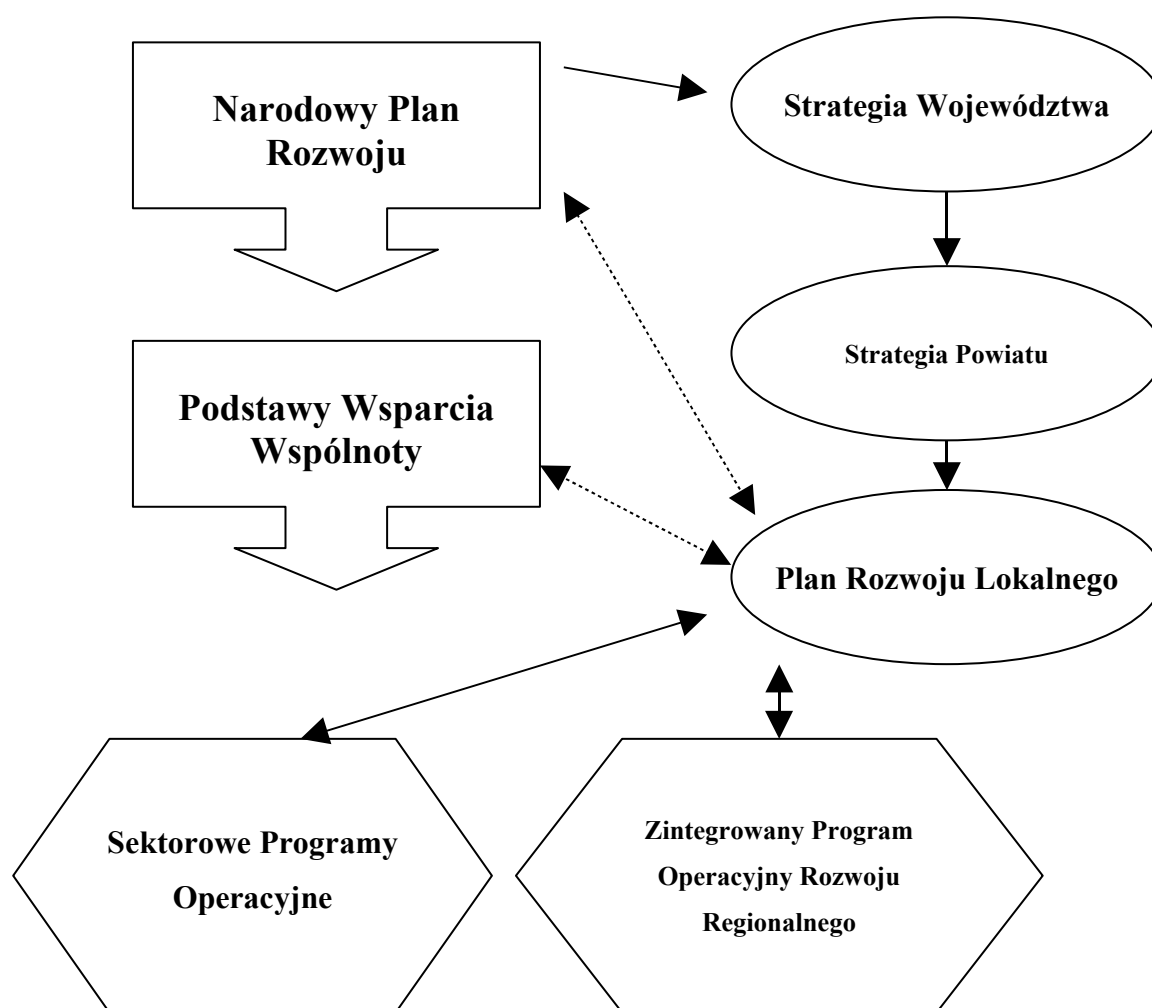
Narodowy Plan Rozwoju

Strategia Województwa

Strategia Powiatu

Podstawy Wsparcia Wspólnoty

Plan Rozwoju Lokalnego

Sektorowe Programy Operacyjne

Zintegrowany Program Operacyjny Rozwoju Regionalnego